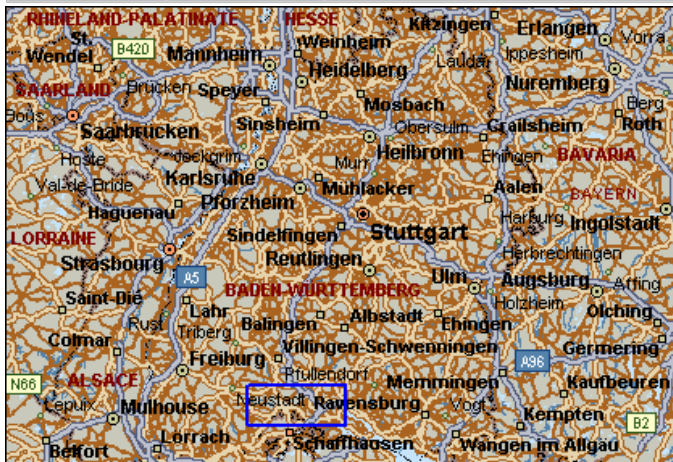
RHINELAND-PALATINATE
HESSE
Kitzingen
Erlangen
Vorra
St. Wendel
B420
Mannheim
Weinheim
Heidelberg
Lauda
Ippesheim
Nuremberg
SAARLAND
Brucken
Speyer
Mosbach
Berg
Bous
Saarbrucken
Sinsheim
Obersulm
Crailsheim
Roth
Hoste
deckgrim
Murr
Heilbronn
Ehingen
BAVARIA
Val-de-Bride
Karlsruhe
Muhlacker
Aalen
BAYERN
Haguenau
Pforzheim
Harburg
Ingolstadt
LORRAINE
Sindelfingen
Stuttgart
Herbrechtingen
Strasbourg
Reutlingen
Ulm
Augsburg
A5
Holzheim
Arfing
Saint-Die
BADEN-WURTTEMBERG
Lahr
Rust
Triberg
Balingen
Albstadt
Ehingen
Olching
Colmar
Freiburg
Villingen-Schwenningen
Germering
A96
N66
ALSACE
Pfullendorf
Memmingen
Kaufbeuren
Lepuix
Mulhouse
Neustadt
Ravensburg
Vogt
Kempten
B2
Belfort
Lorrach
Schaffhausen
Wangen im Allgau